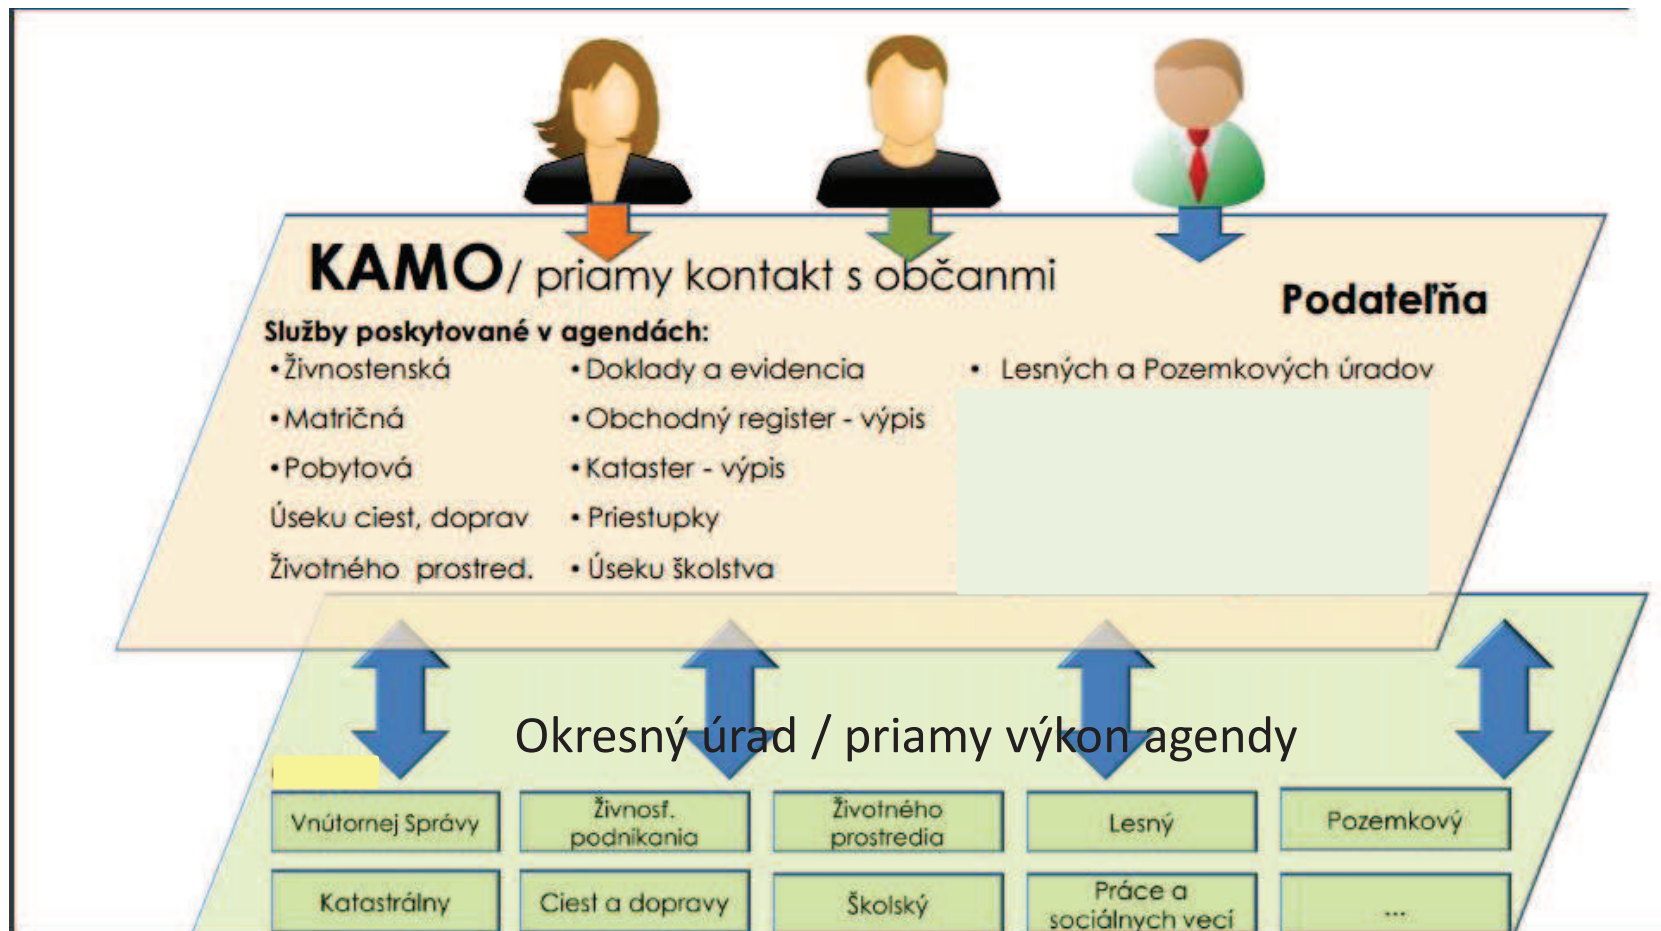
KAMO/ priamy kontakt s občanmi

Podateľňa

Služby poskytované v agendách:

•Živnostenská
•Matričná
•Pobytová
Úseku ciest, doprav
Životného prostred.

•Doklady a evidencia
•Obchodný register - výpis
•Kataster - výpis
• Priestupky
• Úseku školstva

• Lesných a Pozemkových úradov

Okresný úrad / priamy výkon agendy

| Vnútornej Správy | Živnosf. podnikania | Životného prostredia | Lesný | Pozemkový |
|---|---|---|---|---|
| Katastrálny | Ciest a dopravy | Školský | Práce a sociálnych vecí | ... |